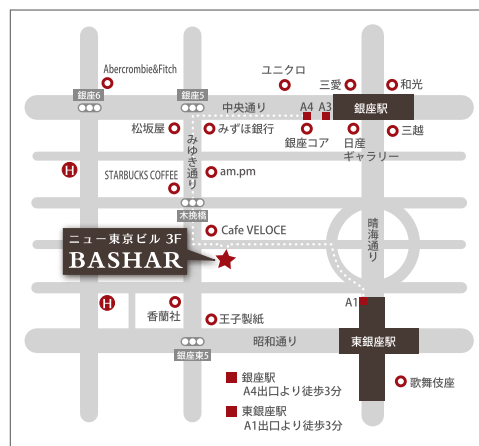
Abercrombie&Fitch
ユニクロ
三愛
和光
銀座6
銀座5
中央通り
A4
A3
銀座駅
松坂屋
みずほ銀行
銀座コア
日産ギャラリー
三越
みゆき通り
H
STARBUCKS COFFEE
am.pm
木挽橋
Cafe VELOCE
晴海通り
ニュー東京ビル 3F
BASHAR
A1
H
香蘭社
王子製紙
昭和通り
東銀座駅
銀座東5
銀座駅
A4出口より徒歩3分
東銀座駅
A1出口より徒歩3分
歌舞伎座